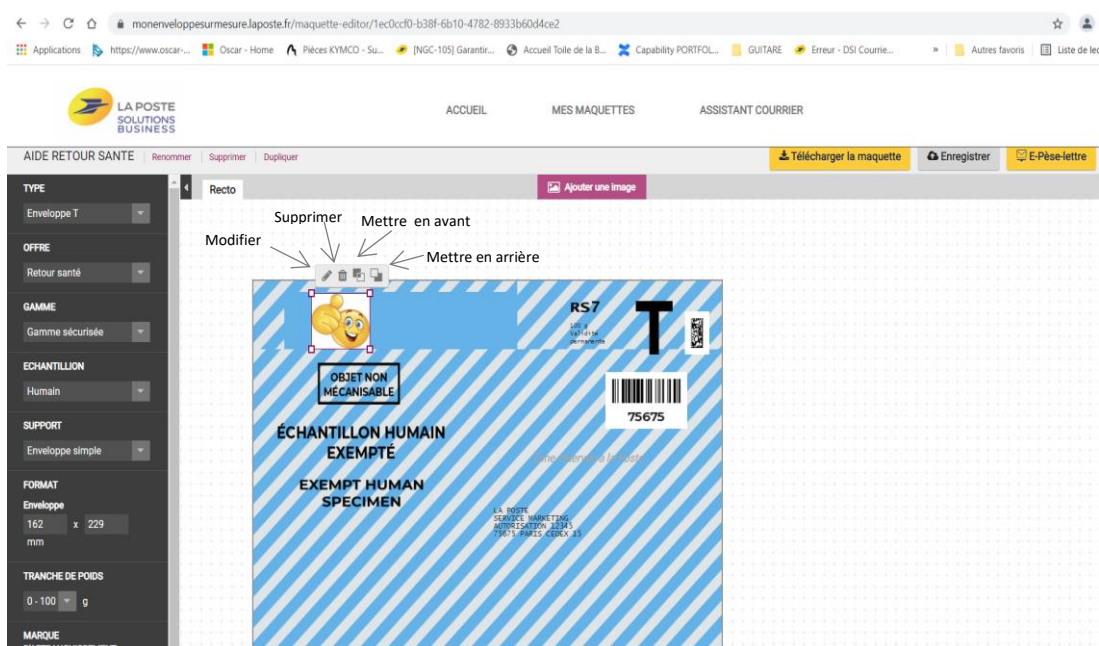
monenveloppesurmesure.laposte.fr/maquette-editor/1ec0ccf0-b38f-6b10-4782-8933b60d4ce2

Applications https://www.oscar-... Oscar - Home Pièces KYMCO - Su... [NGC-105] Garantir... Accueil Toile de la B... Capability PORTFOL... GUITARE Erreur - DSI Courrie... » Autres favoris Liste de lec

LA POSTE SOLUTIONS BUSINESS

ACCUEIL MES MAQUETTES ASSISTANT COURRIER

AIDE RETOUR SANTE | Renommer | Supprimer | Dupliquer

Télécharger la maquette Enregistrer E-Pèse-lettre

TYPE
Enveloppe T
OFFRE
Retour santé
GAMME
Gamme sécurisée
ECHANTILLION
Humain
SUPPORT
Enveloppe simple
FORMAT
Enveloppe
162 x 229
mm
TRANCHE DE POIDS
0 - 100 g
MARQUE

Recto

Ajouter une image

Supprimer
Mettre en avant
Modifier
Mettre en arrière

RS7
100 g
Validité
permanente

T

OBJET NON MÉCANISABLE

75675

ÉCHANTILLON HUMAIN EXEMPTÉ

EXEMPT HUMAN SPECIMEN

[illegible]

LA POSTE
SERVICE MARKETING
AUTORISATION 12345
75675 PARIS CEDEX 15